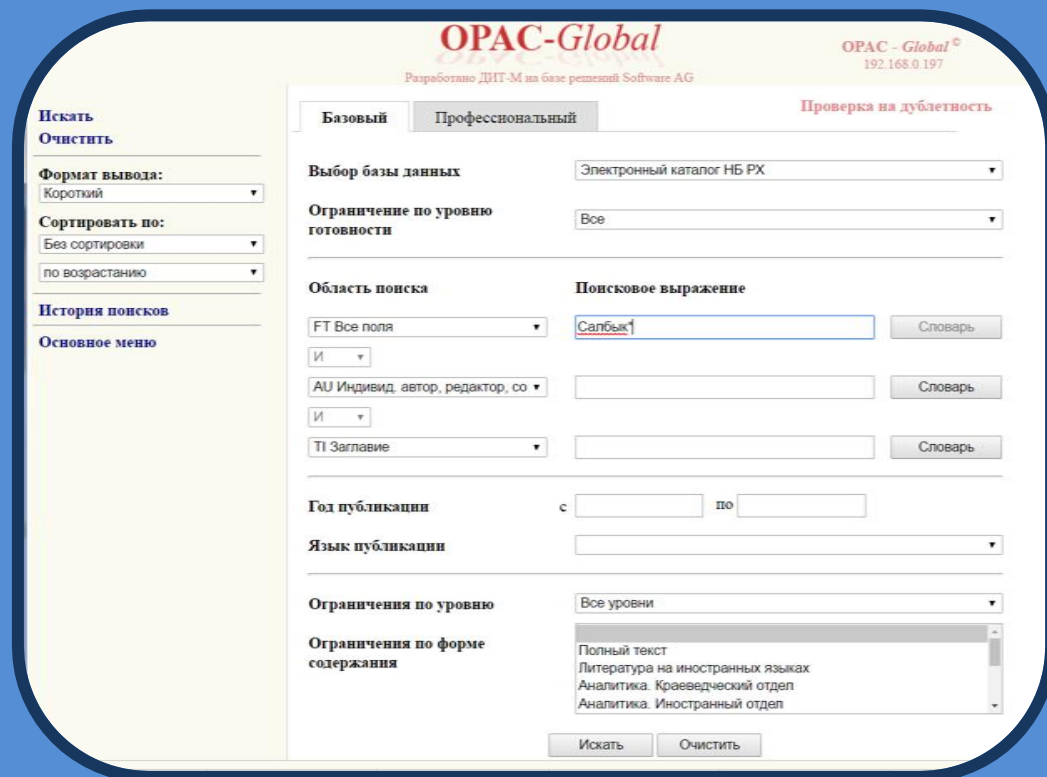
OPAC-Global

Разработано ДИТ-М на базе решений Software AG

OPAC - Global ©
192.168.0.197

Искать
Очистить

Формат вывода:
Короткий

Сортировать по:
Без сортировки
по возрастанию

История поисков

Основное меню

Базовый | Профессиональный

Проверка на дублетность

Выбор базы данных
Электронный каталог НБ РХ

Ограничение по уровню готовности
Все

Область поиска
Поисковое выражение

FT Все поля
Салбык*
Словарь

И

AU Индивид. автор, редактор, со
Словарь

И

TI Заглавие
Словарь

Год публикации
с
по

Язык публикации

Ограничения по уровню
Все уровни

Ограничения по форме содержания
Полный текст
Литература на иностранных языках
Аналитика. Краеведческий отдел
Аналитика. Иностранный отдел

Искать
Очистить